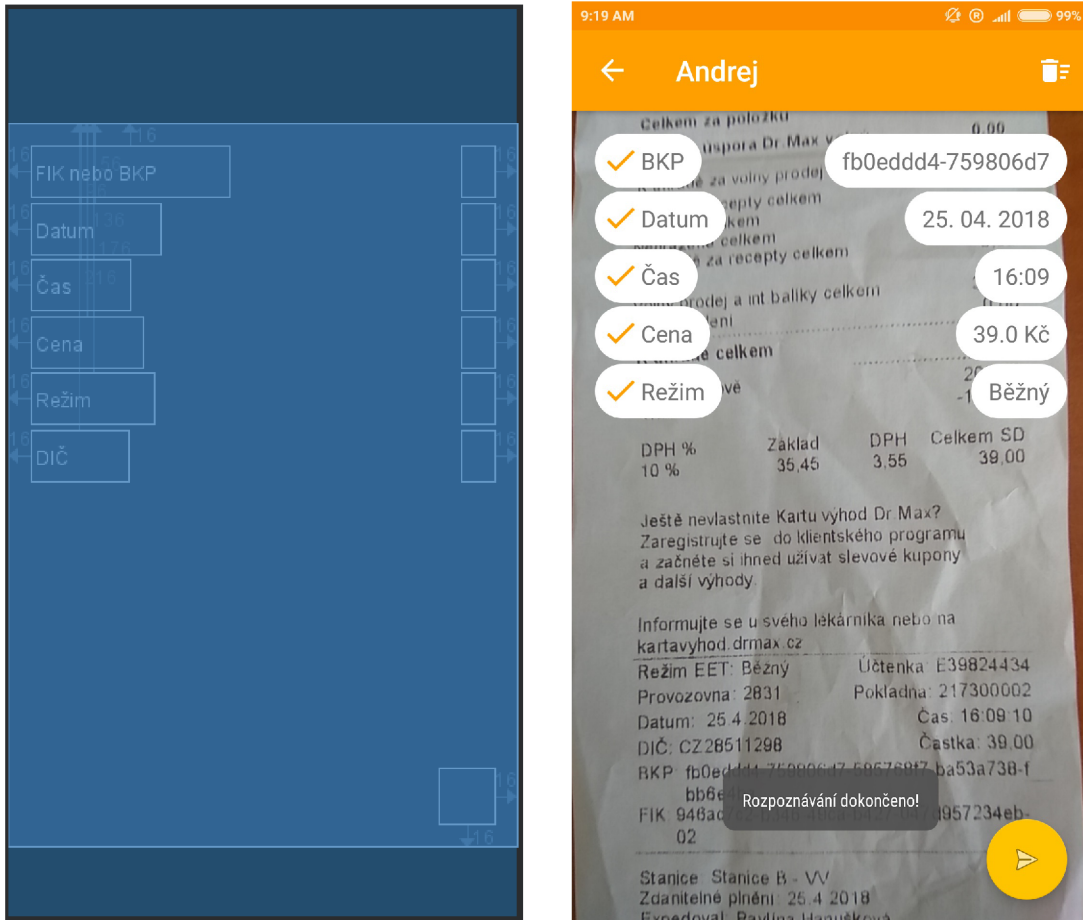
16
FIK nebo BKP
Datum
Čas
Cena
Režim
DIČ
16

9:19 AM
99%
Andrej

Celkem za položku 0,00
úspora Dr.Max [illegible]

BKP fb0eddd4-759806d7
Datum 25. 04. 2018
Čas 16:09
Cena 39.0 Kč
Režim Běžný

za volný prodej
recepty celkem
celkem
za recepty celkem
volný prodej a int balíky celkem
celkem

| DPH % | Základ | DPH | Celkem SD |
|---|---|---|---|
| 10 % | 35,45 | 3,55 | 39,00 |

Ještě nevlastníte Kartu výhod Dr.Max? Zaregistrujte se do klientského programu a začněte si ihned užívat slevové kupony a další výhody.

Informujte se u svého lékárníka nebo na kartavyhod.drmax.cz

Režim EET: Běžný Účtenka: E39824434
Provozovna: 2831 Pokladna: 217300002
Datum: 25.4.2018 Čas: 16:09:10
DIČ: CZ28511298 Částka: 39,00
BKP: fb0e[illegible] ba53a738-f bb6e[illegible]
FIK: 948a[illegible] 957234eb-02

Rozpoznávání dokončeno!

Stanice: Stanice B - VV
Zdanitelné plnění: 25.4.2018
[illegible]